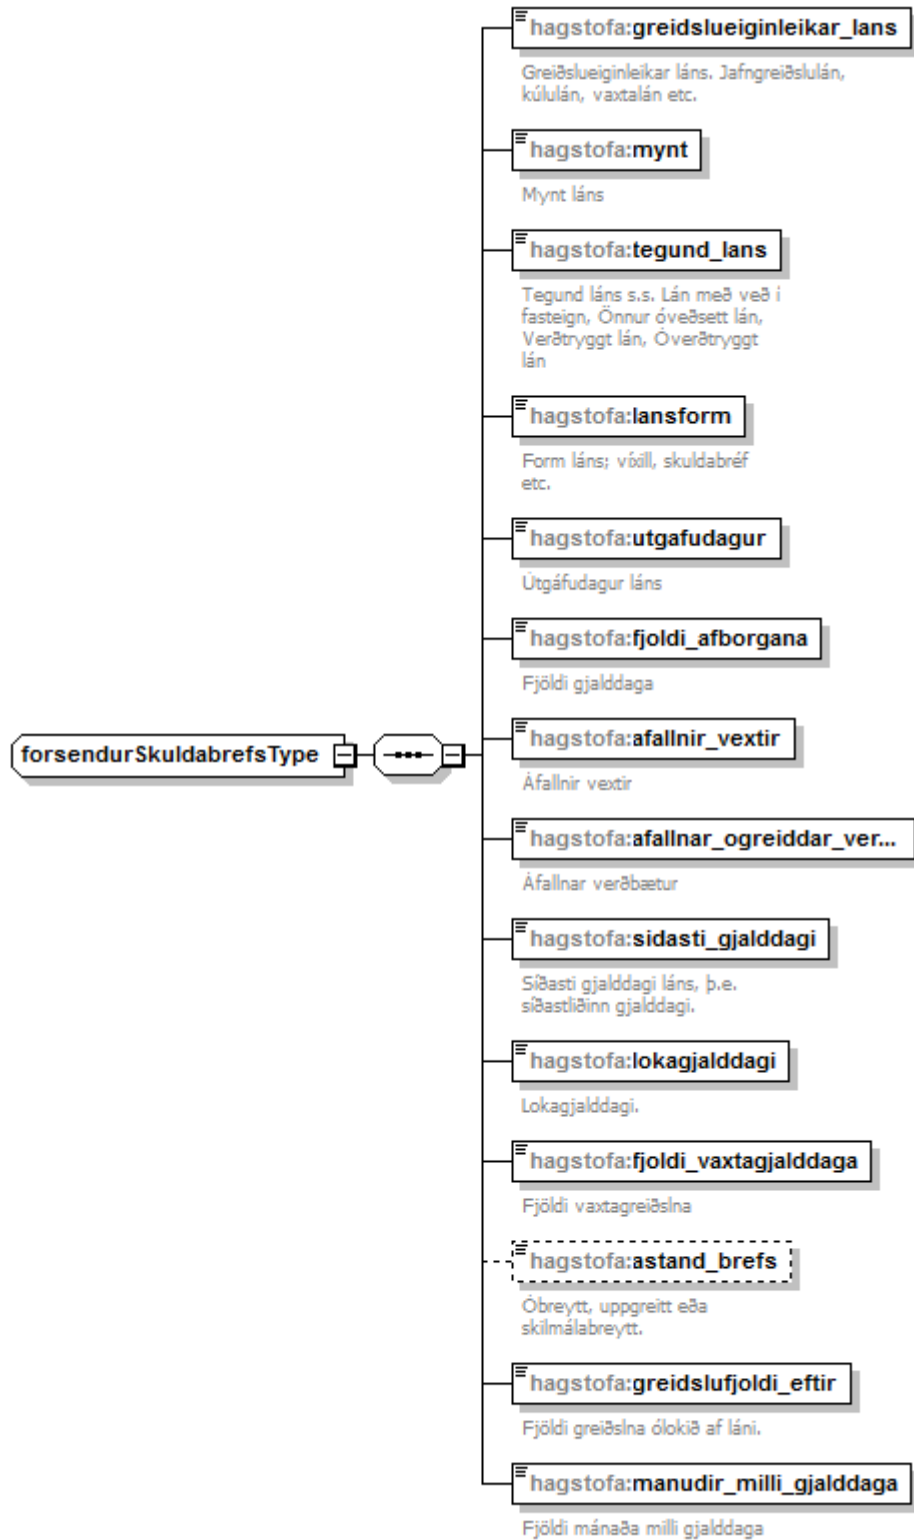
forsendurSkuldabrefsType

hagstofa:greidslueiginleikar_lans
Greiðslueiginleikar láns. Jafngreiðslulán, kúlulán, vaxtalán etc.

hagstofa:mynt
Mynt láns

hagstofa:tegund_lans
Tegund láns s.s. Lán með veð í fasteign, Önnur óveðsett lán, Verðtryggt lán, Óverðtryggt lán

hagstofa:lansform
Form láns; víxill, skuldabréf etc.

hagstofa:utgafudagur
Útgáfudagur láns

hagstofa:fjoldi_afborgana
Fjöldi gjalddaga

hagstofa:afallnir_vextir
Áfallnir vextir

hagstofa:afallnar_ogreiddar_ver...
Áfallnar verðbætur

hagstofa:sidasti_gjalddagi
Síðasti gjalddagi láns, þ.e. síðastliðinn gjalddagi.

hagstofa:lokagjalddagi
Lokagjalddagi.

hagstofa:fjoldi_vaxtagjalddaga
Fjöldi vaxtagreiðslna

hagstofa:astand_brefs
Óbreytt, uppgreitt eða skilmálabreytt.

hagstofa:greidslufjoldi_eftir
Fjöldi greiðslna ólokið af láni.

hagstofa:manudir_milli_gjalddaga
Fjöldi mánaða milli gjalddaga